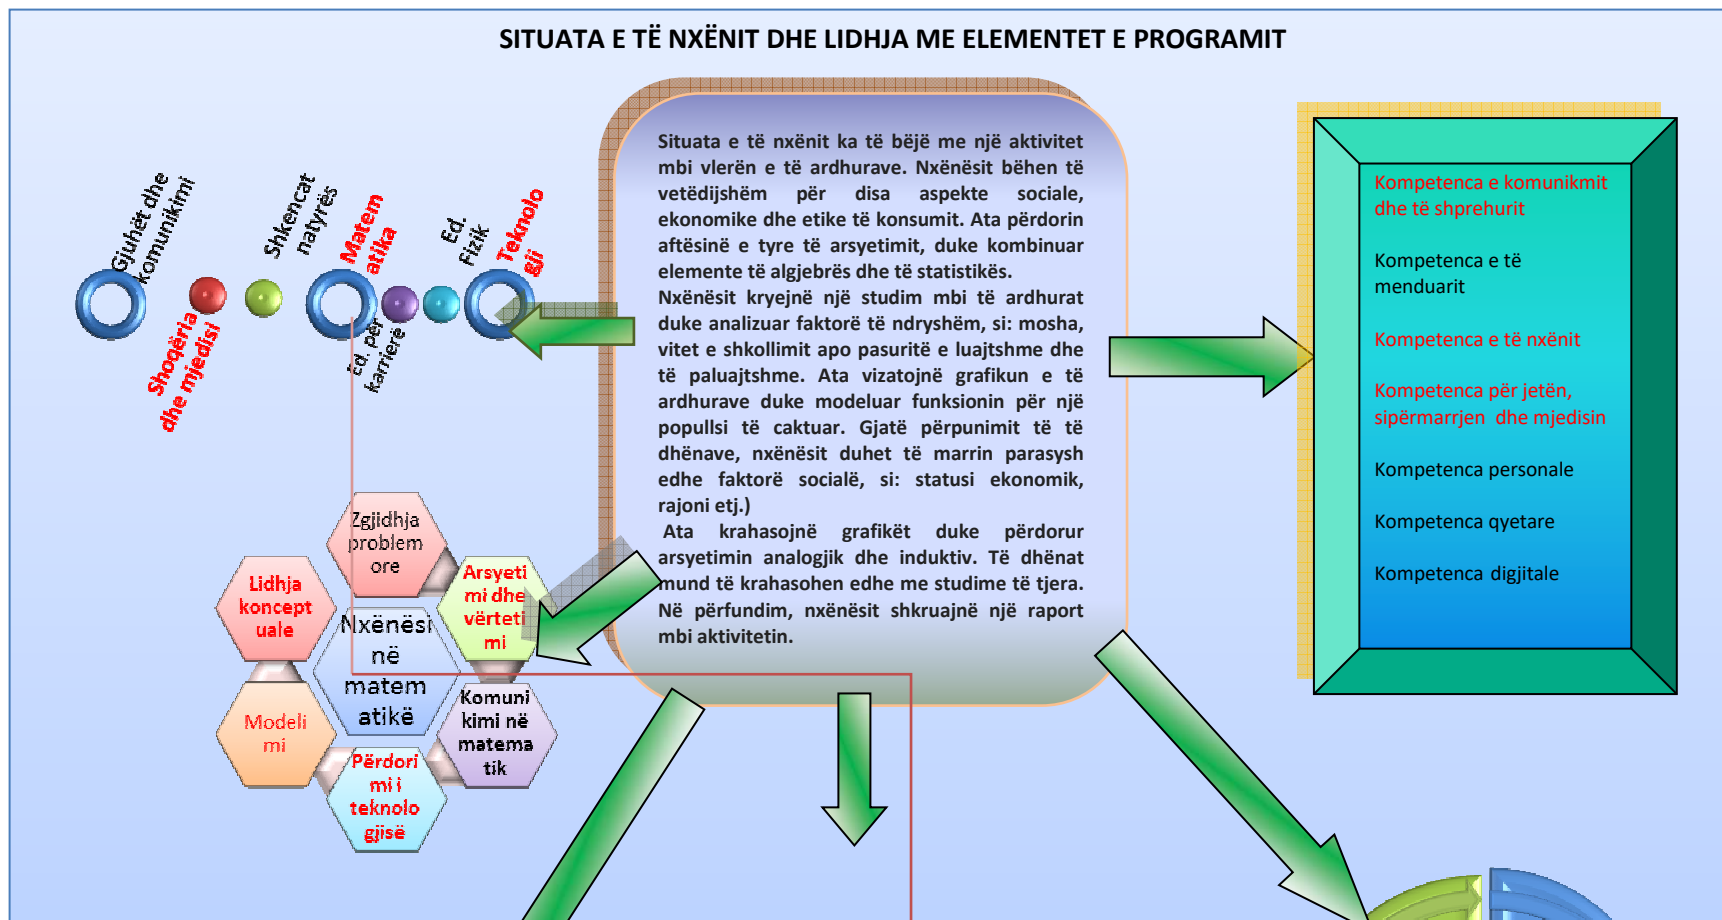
SITUATA E TË NXËNIT DHE LIDHJA ME ELEMENTET E PROGRAMIT

Gjuhët dhe komunikimi

Shoqëria dhe mjedisi

Shkencat natyrës

Matematika

Ed. për karrierë

Ed. Fizik

Teknologji

Situata e të nxënit ka të bëjë me një aktivitet mbi vlerën e të ardhurave. Nxënësit bëhen të vetëdijshëm për disa aspekte sociale, ekonomike dhe etike të konsumit. Ata përdorin aftësinë e tyre të arsyetimit, duke kombinuar elemente të algjebrës dhe të statistikës.
Nxënësit kryejnë një studim mbi të ardhurat duke analizuar faktorë të ndryshëm, si: mosha, vitet e shkollimit apo pasuritë e luajtshme dhe të paluajtshme. Ata vizatojnë grafikun e të ardhurave duke modeluar funksionin për një popullsi të caktuar. Gjatë përpunimit të të dhënave, nxënësit duhet të marrin parasysh edhe faktorë socialë, si: statusi ekonomik, rajoni etj.)
Ata krahasojnë grafikët duke përdorur arsyetimin analogjik dhe induktiv. Të dhënat mund të krahasohen edhe me studime të tjera. Në përfundim, nxënësit shkruajnë një raport mbi aktivitetin.

Kompetenca e komunikmit dhe të shprehurit

Kompetenca e të menduarit

Kompetenca e të nxënit

Kompetenca për jetën, sipërmarrjen dhe mjedisin

Kompetenca personale

Kompetenca qyetare

Kompetenca digjitale

Zgjidhja problemore

Lidhja konceptuale

Arsyetimi dhe vërtetimi

Nxënësi në matematikë

Modelimi

Komunikimi në matematik

Përdorimi i teknologjisë